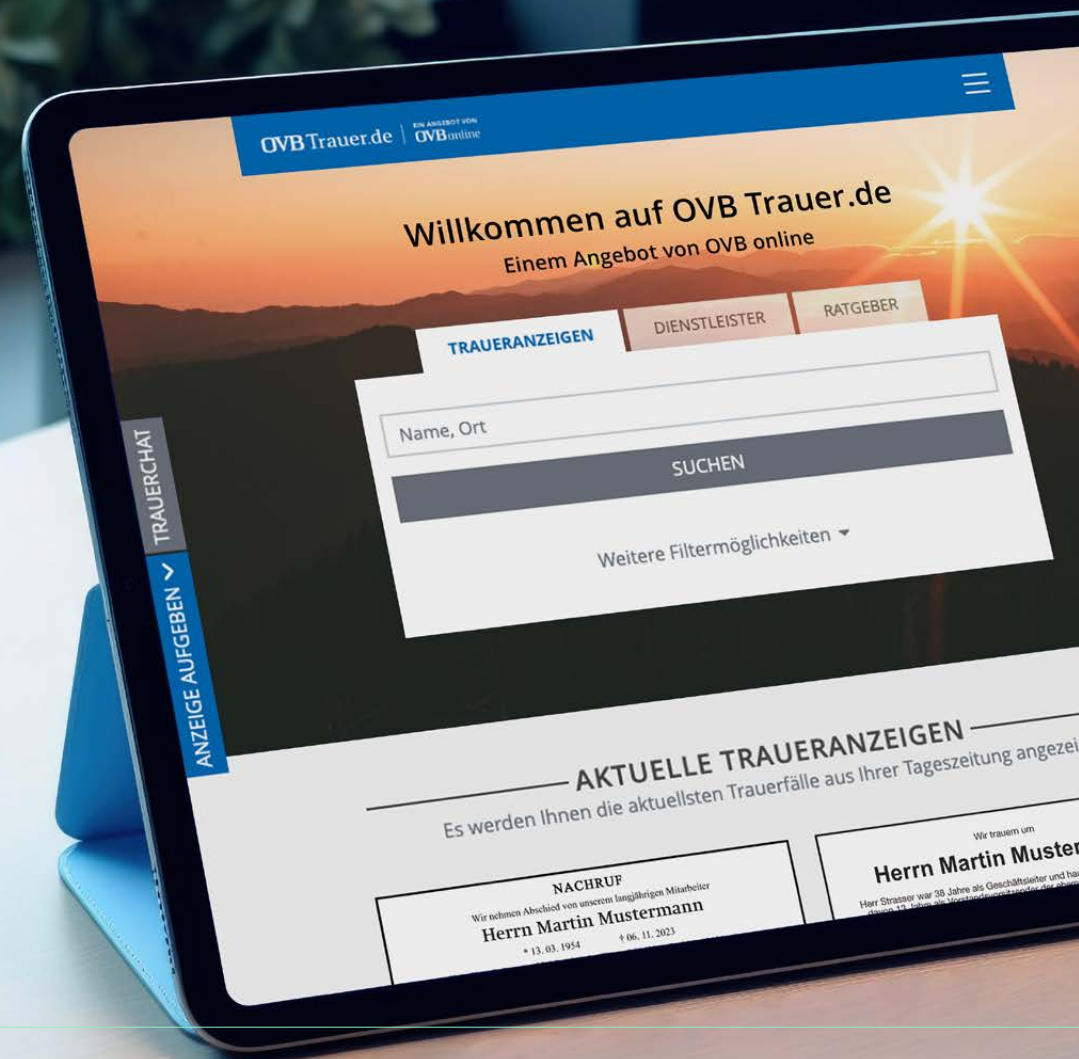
OVB Trauer.de | EIN ANGEBOT VON OVB online

Willkommen auf OVB Trauer.de
Einem Angebot von OVB online

TRAUERANZEIGEN DIENSTLEISTER RATGEBER

Name, Ort

SUCHEN

Weitere Filtermöglichkeiten

TRAUERCHAT

ANZEIGE AUFGEBEN

AKTUELLE TRAUERANZEIGEN
Es werden Ihnen die aktuellsten Trauerfälle aus Ihrer Tageszeitung angezei

NACHRUF
Wir nehmen Abschied von unserem langjährigen Mitarbeiter
Herrn Martin Mustermann
* 13. 03. 1954 † 06. 11. 2023

Wir trauern um
Herrn Martin Muster
Herr Strasser war 38 Jahre als Geschäftsleiter und ha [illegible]